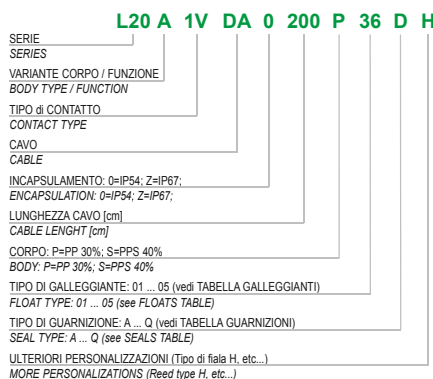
L20 A 1V DA 0 200 P 36 D H

SERIE
SERIES

VARIANTE CORPO / FUNZIONE
BODY TYPE / FUNCTION

TIPO di CONTATTO
CONTACT TYPE

CAVO
CABLE

INCAPSULAMENTO: 0=IP54; Z=IP67;
ENCAPSULATION: 0=IP54; Z=IP67;

LUNGHEZZA CAVO [cm]
CABLE LENGHT [cm]

CORPO: P=PP 30%; S=PPS 40%
BODY: P=PP 30%; S=PPS 40%

TIPO DI GALLEGGIANTE: 01 ... 05 (vedi TABELLA GALLEGGIANTI)
FLOAT TYPE: 01 ... 05 (see FLOATS TABLE)

TIPO DI GUARNIZIONE: A ... Q (vedi TABELLA GUARNIZIONI)
SEAL TYPE: A ... Q (see SEALS TABLE)

ULTERIORI PERSONALIZZAZIONI (Tipo di fiala H, etc...)
MORE PERSONALIZATIONS (Reed type H, etc...)